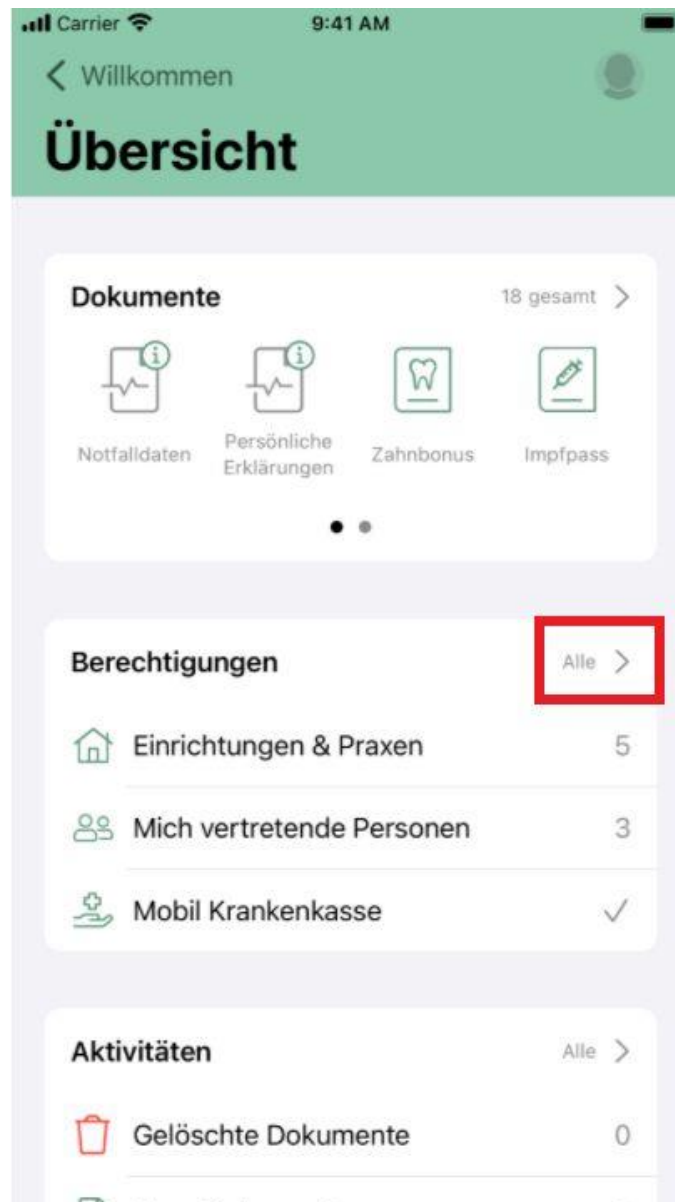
Carrier 9:41 AM

< Willkommen

Übersicht

Dokumente 18 gesamt >

Notfalldaten
Persönliche Erklärungen
Zahnbonus
Impfpass

Berechtigungen Alle >

Einrichtungen & Praxen 5

Mich vertretende Personen 3

Mobil Krankenkasse ✓

Aktivitäten Alle >

Gelöschte Dokumente 0

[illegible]